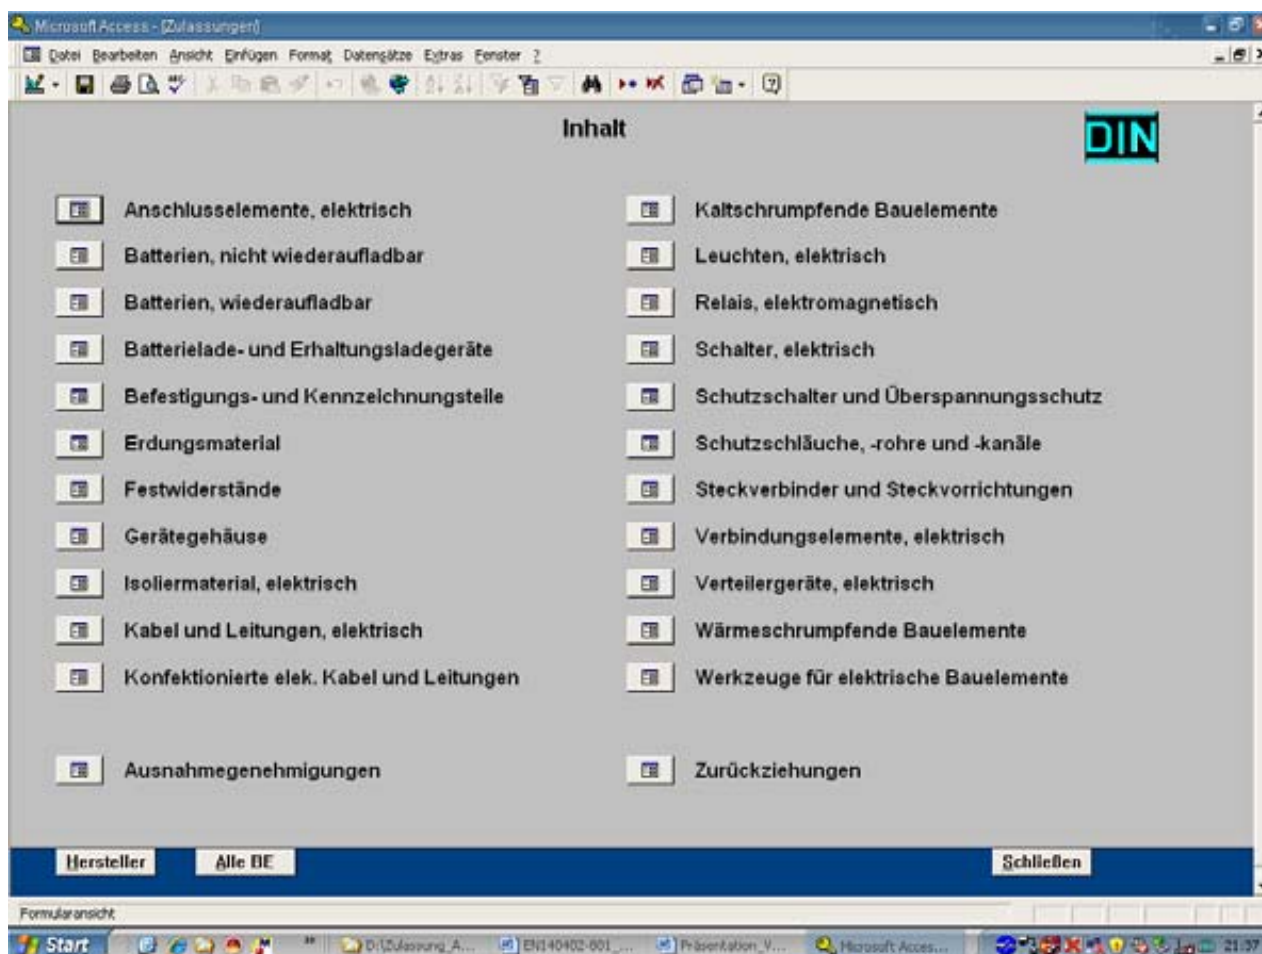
Microsoft Access - [Zulassungen]

Datei Bearbeiten Ansicht Einfügen Format Datensätze Extras Fenster ?

Inhalt

DIN

Anschlusselemente, elektrisch
Batterien, nicht wiederaufladbar
Batterien, wiederaufladbar
Batterielade- und Erhaltungsladegeräte
Befestigungs- und Kennzeichnungsteile
Erdungsmaterial
Festwiderstände
Gerätegehäuse
Isoliermaterial, elektrisch
Kabel und Leitungen, elektrisch
Konfektionierte elek. Kabel und Leitungen

Ausnahmegenehmigungen

Kaltschrumpfende Bauelemente
Leuchten, elektrisch
Relais, elektromagnetisch
Schalter, elektrisch
Schutzschalter und Überspannungsschutz
Schutzschläuche, -rohre und -kanäle
Steckverbinder und Steckvorrichtungen
Verbindungselemente, elektrisch
Verteilergeräte, elektrisch
Wärmeschrumpfende Bauelemente
Werkzeuge für elektrische Bauelemente

Zurückziehungen

Hersteller
Alle BE
Schließen

Formularansicht

Start
D:\Zulassung_A...
EN140402-801_...
Präsentation_V...
Microsoft Acces...
21:37